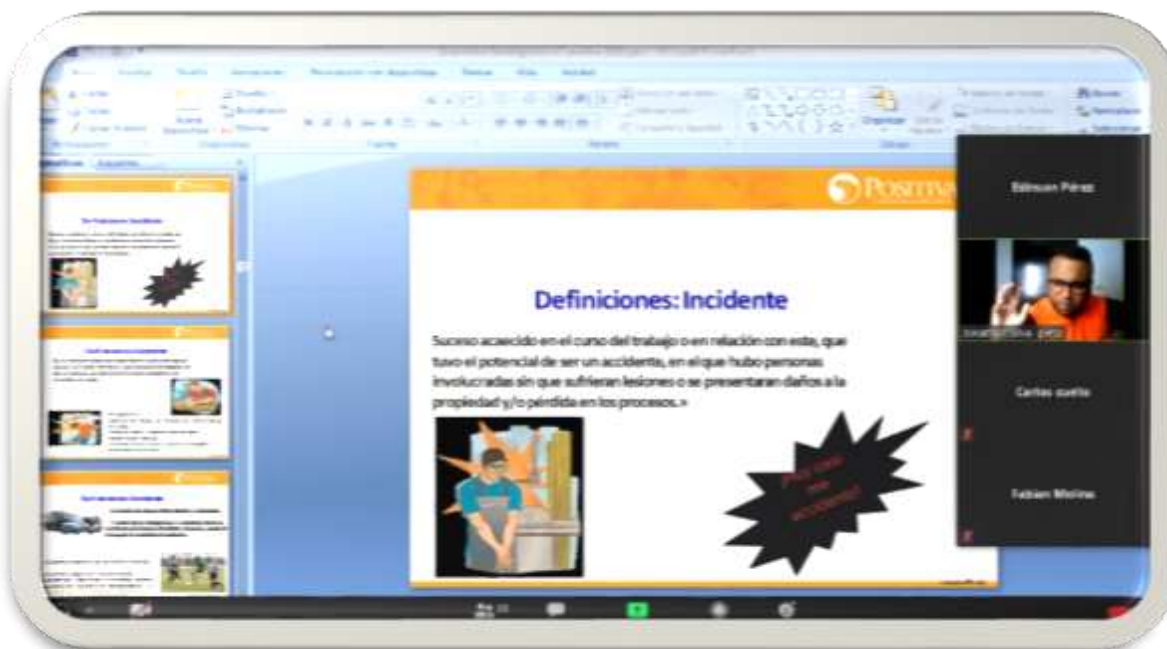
Positiva

Definiciones: Incidente

Suceso acaecido en el curso del trabajo o en relación con este, que tuvo el potencial de ser un accidente, en el que hubo personas involucradas sin que sufrieran lesiones o se presentaran daños a la propiedad y/o pérdida en los procesos.»

¡Por poco me accidento!

Edinson Pérez

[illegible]

Carlos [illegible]

Fabian Molina